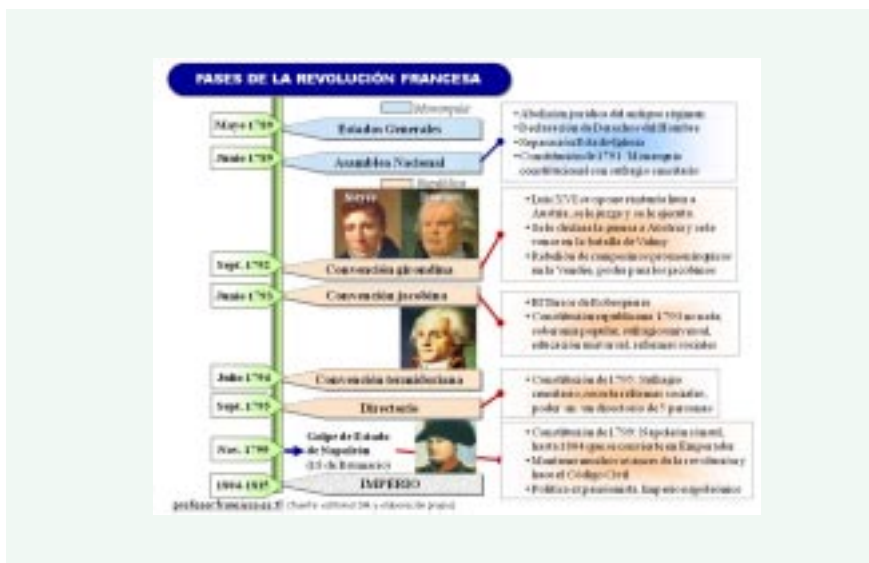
FASES DE LA REVOLUCIÓN FRANCESA

Monarquía

Mayo 1789 — Estados Generales

Junio 1789 — Asamblea Nacional

• Abolición jurídica del antiguo régimen
• Declaración de Derechos del Hombre
• Separación Estado-Iglesia
• Constitución de 1791: Monarquía constitucional con sufragio censitario

República

Sept. 1792 — Convención girondina

• Luis XVI se opone y intenta huir a Austria, se le juzga y se le ejecuta.
• Se le declara la guerra a Austria y se le vence en la batalla de Valmy
• Rebelión de campesinos contrarrevolucionarios en la Vendée, pérdida para los jacobinos

Junio 1793 — Convención jacobina

• El Terror de Robespierre
• Constitución republicana 1793 no nata, soberanía popular, sufragio universal, educación universal, reformas sociales

Julio 1794 — Convención termidoriana

Sept. 1795 — Directorio

• Constitución de 1795: Sufragio censitario, se anulan reformas sociales, poder en un directorio de 5 personas

Nov. 1799 — Golpe de Estado de Napoleón (18 de Brumario)

• Constitución de 1799: Napoleón cónsul, hasta 1804 que se convierte en Emperador
• Mantiene muchos avances de la revolución y hace el Código Civil
• Política expansionista. Imperio napoleónico

1804-1815 — IMPERIO

profesorfrancisco.es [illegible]